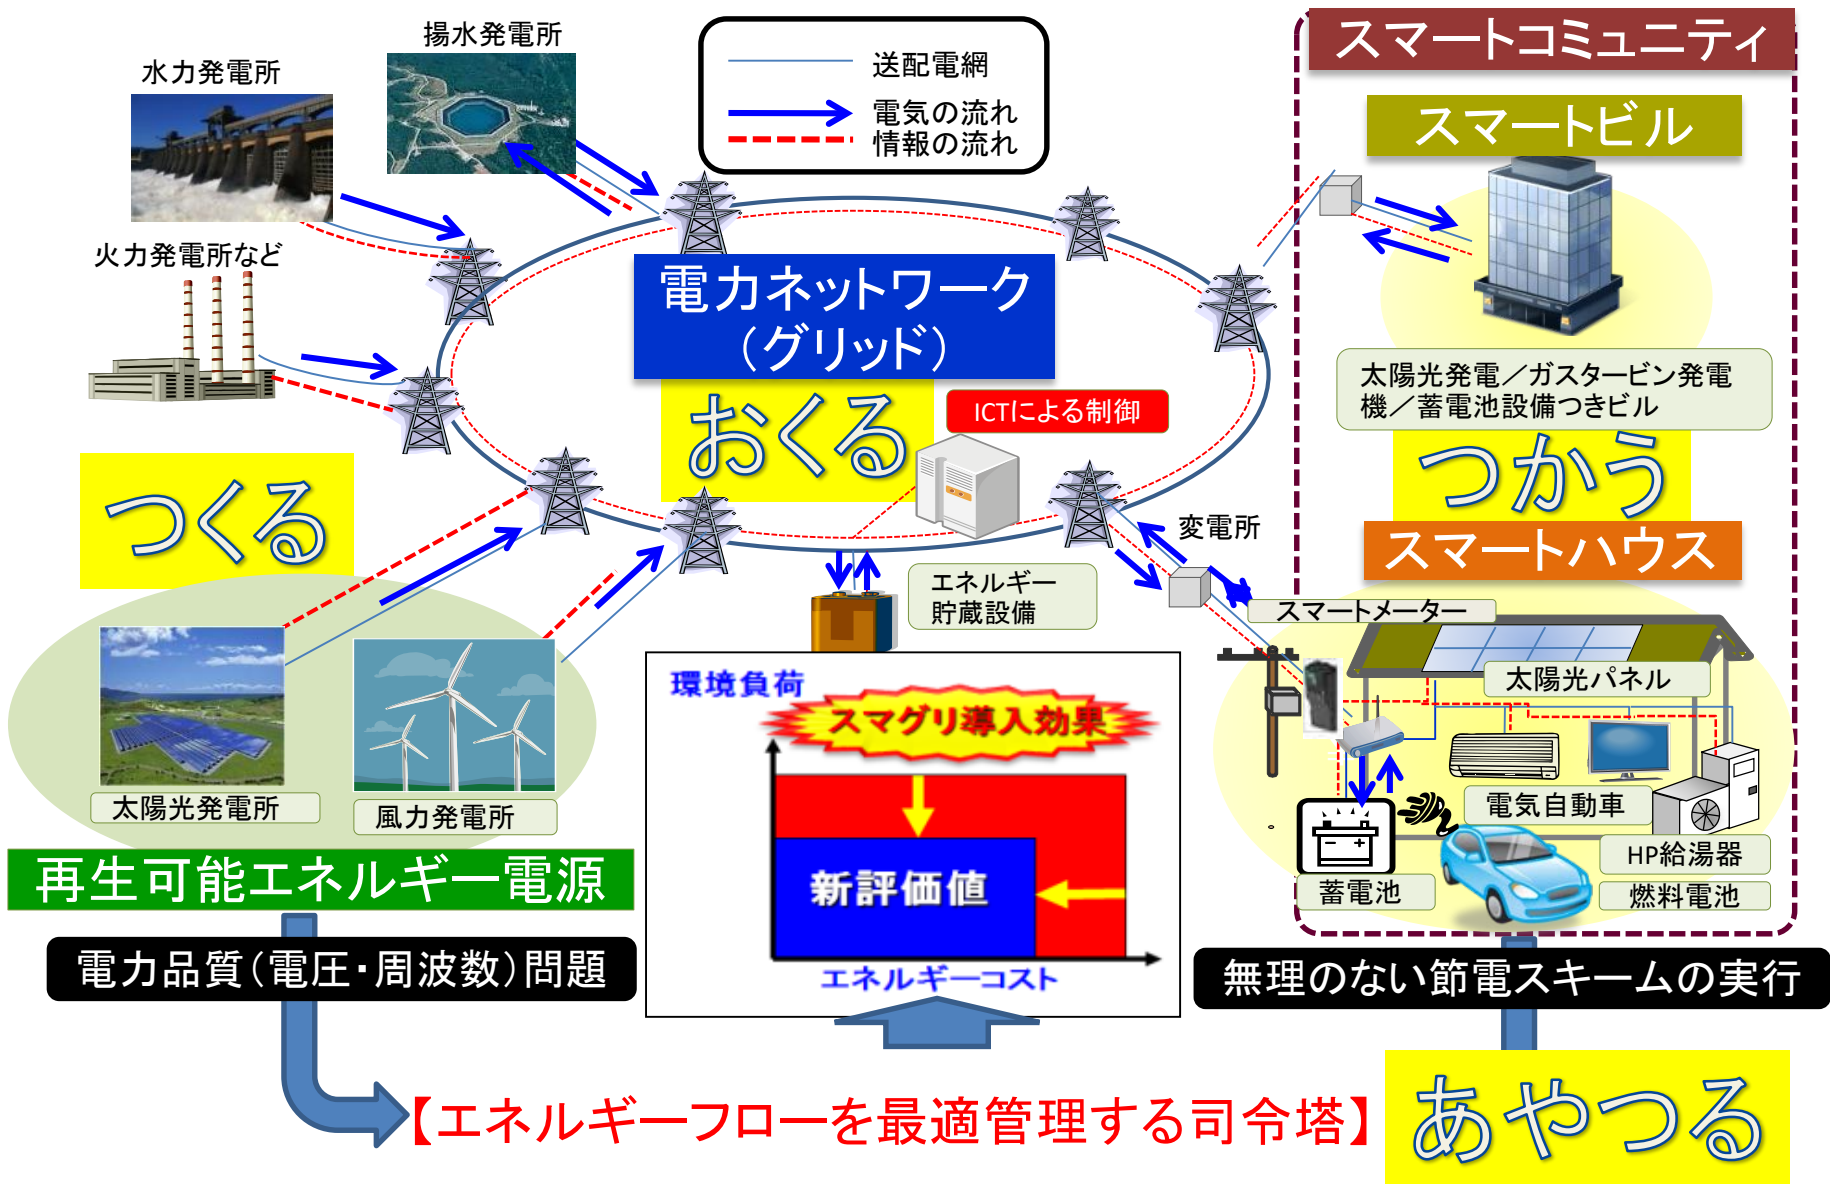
揚水発電所

水力発電所

送配電網

電気の流れ

情報の流れ

スマートコミュニティ

スマートビル

火力発電所など

電力ネットワーク（グリッド）

太陽光発電／ガスタービン発電機／蓄電池設備つきビル

おくる

ICTによる制御

つかう

つくる

変電所

スマートハウス

エネルギー貯蔵設備

スマートメーター

太陽光パネル

環境負荷

スマグリ導入効果

電気自動車

太陽光発電所

風力発電所

新評価値

HP給湯器

蓄電池

燃料電池

再生可能エネルギー電源

エネルギーコスト

電力品質（電圧・周波数）問題

無理のない節電スキームの実行

【エネルギーフローを最適管理する司令塔】

あやつる